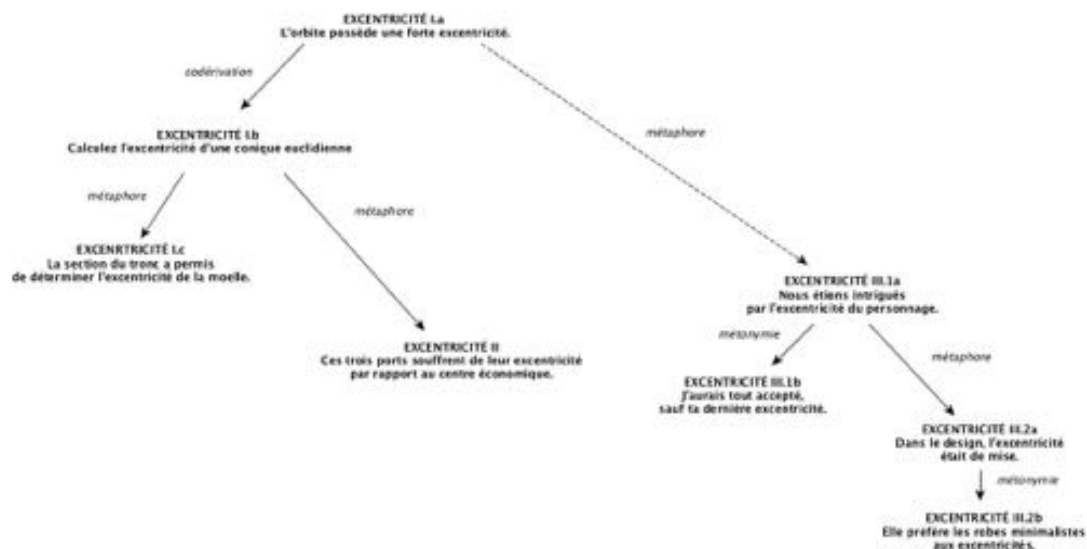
EXCENTRICITÉ I.a
L'orbite possède une forte excentricité.

codérivation

métaphore

EXCENTRICITÉ I.b
Calculez l'excentricité d'une conique euclidienne

métaphore

métaphore

EXCENRTRICITÉ I.c
La section du tronc a permis de déterminer l'excentricité de la moelle.

EXCENTRICITÉ II
Ces trois ports souffrent de leur excentricité par rapport au centre économique.

EXCENTRICITÉ III.1a
Nous étions intrigués par l'excentricité du personnage.

métonymie

métaphore

EXCENTRICITÉ III.1b
J'aurais tout accepté, sauf ta dernière excentricité.

EXCENTRICITÉ III.2a
Dans le design, l'excentricité était de mise.

métonymie

EXCENTRICITÉ III.2b
Elle préfère les robes minimalistes aux excentricités.